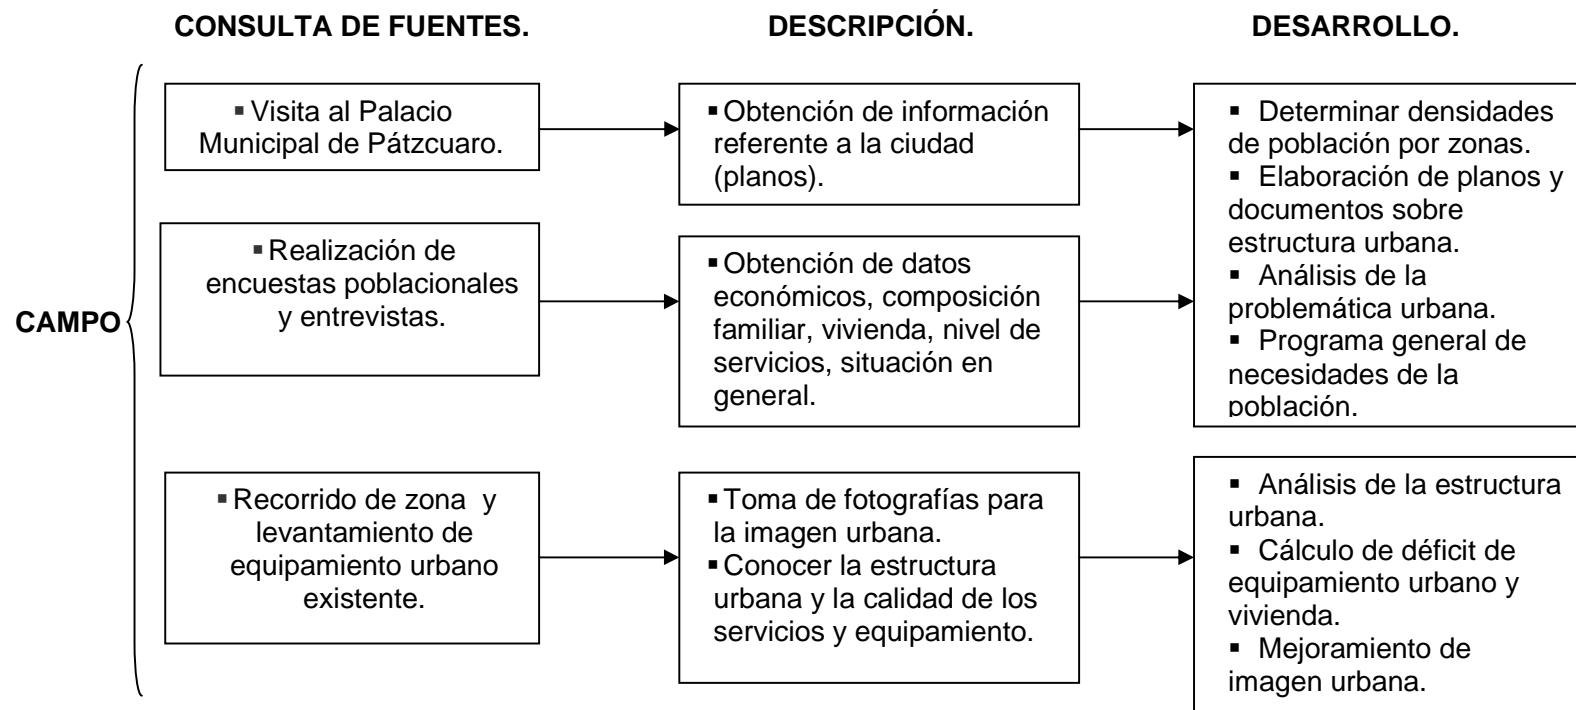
CONSULTA DE FUENTES.

DESCRIPCIÓN.

DESARROLLO.

CAMPO

▪ Visita al Palacio Municipal de Pátzcuaro.

▪ Obtención de información referente a la ciudad (planos).

▪ Determinar densidades de población por zonas.
▪ Elaboración de planos y documentos sobre estructura urbana.
▪ Análisis de la problemática urbana.
▪ Programa general de necesidades de la población.

▪ Realización de encuestas poblacionales y entrevistas.

▪ Obtención de datos económicos, composición familiar, vivienda, nivel de servicios, situación en general.

▪ Recorrido de zona y levantamiento de equipamiento urbano existente.

▪ Toma de fotografías para la imagen urbana.
▪ Conocer la estructura urbana y la calidad de los servicios y equipamiento.

▪ Análisis de la estructura urbana.
▪ Cálculo de déficit de equipamiento urbano y vivienda.
▪ Mejoramiento de imagen urbana.